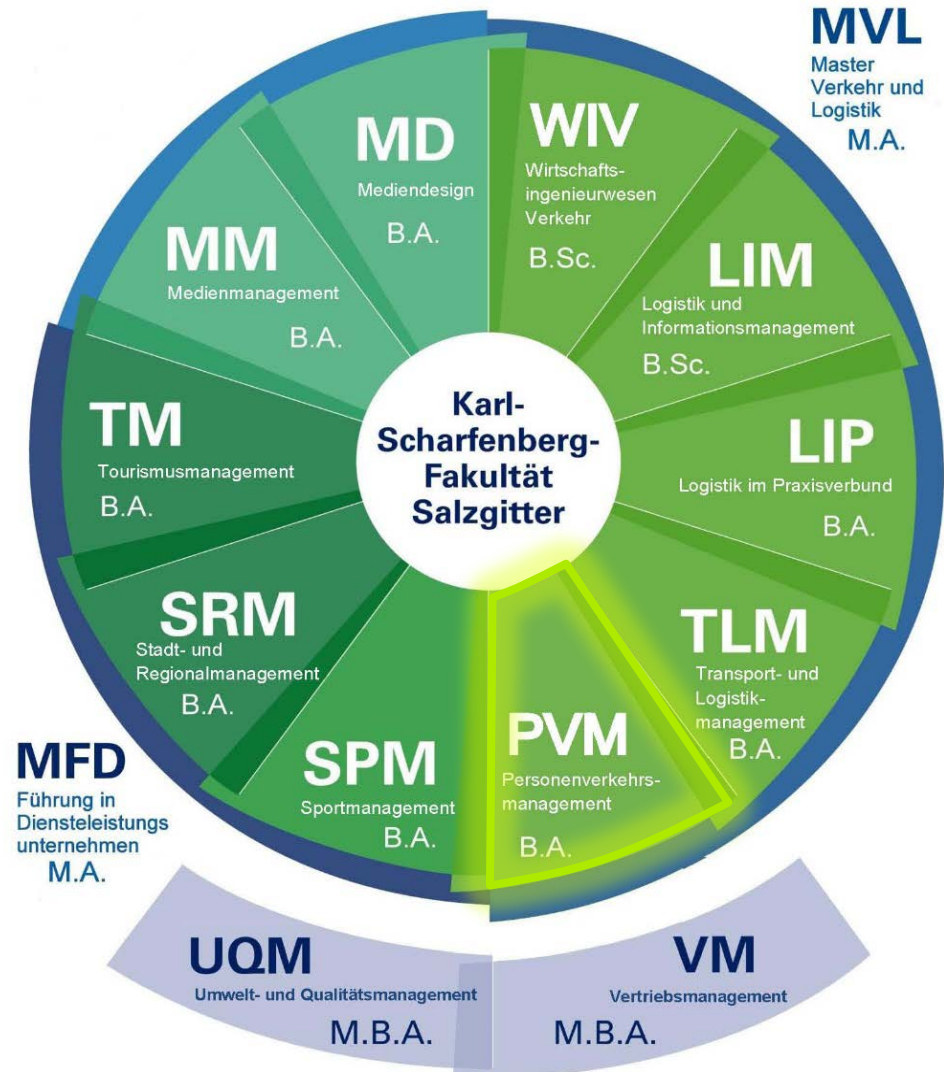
MVL
Master Verkehr und Logistik
M.A.

MD
Mediendesign
B.A.

WIV
Wirtschaftsingenieurwesen Verkehr
B.Sc.

MM
Medienmanagement
B.A.

LIM
Logistik und Informationsmanagement
B.Sc.

TM
Tourismusmanagement
B.A.

Karl-Scharfenberg-Fakultät Salzgitter

LIP
Logistik im Praxisverbund
B.A.

SRM
Stadt- und Regionalmanagement
B.A.

TLM
Transport- und Logistikmanagement
B.A.

MFD
Führung in Diensteleistungs unternehmen
M.A.

SPM
Sportmanagement
B.A.

PVM
Personenverkehrsmanagement
B.A.

UQM
Umwelt- und Qualitätsmanagement
M.B.A.

VM
Vertriebsmanagement
M.B.A.